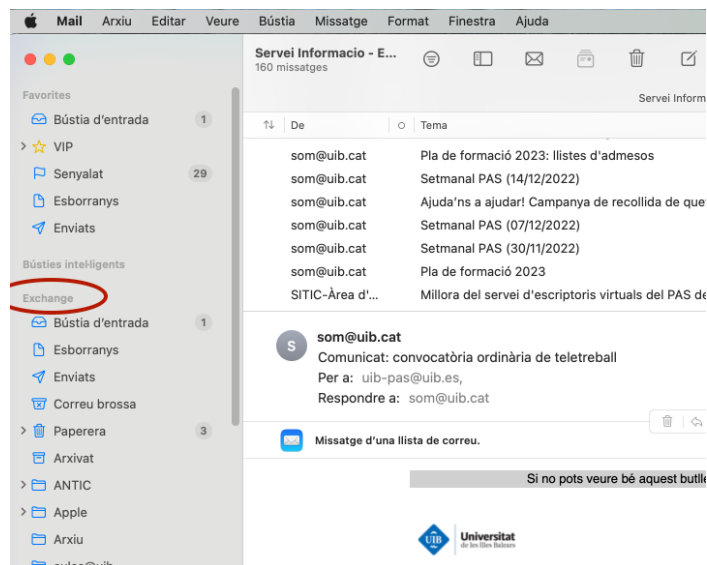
Mail Arxiu Editar Veure Bústia Missatge Format Finestra Ajuda

Favorites
Bústia d'entrada 1
VIP
Senyalat 29
Esborranys
Enviats

Bústies intel·ligents

Exchange
Bústia d'entrada 1
Esborranys
Enviats
Correu brossa
Paperera 3
Arxivat
ANTIC
Apple
Arxiu

Servei Informacio - E...
160 missatges

Servei Inform

De | Tema
som@uib.cat | Pla de formació 2023: llistes d'admesos
som@uib.cat | Setmanal PAS (14/12/2022)
som@uib.cat | Ajuda'ns a ajudar! Campanya de recollida de que
som@uib.cat | Setmanal PAS (07/12/2022)
som@uib.cat | Setmanal PAS (30/11/2022)
som@uib.cat | Pla de formació 2023
SITIC-Àrea d'... | Millora del servei d'escriptoris virtuals del PAS de

S
som@uib.cat
Comunicat: convocatòria ordinària de teletreball
Per a: uib-pas@uib.es,
Respondre a: som@uib.cat

Missatge d'una llista de correu.

Si no pots veure bé aquest butll

UIB Universitat de les Illes Balears